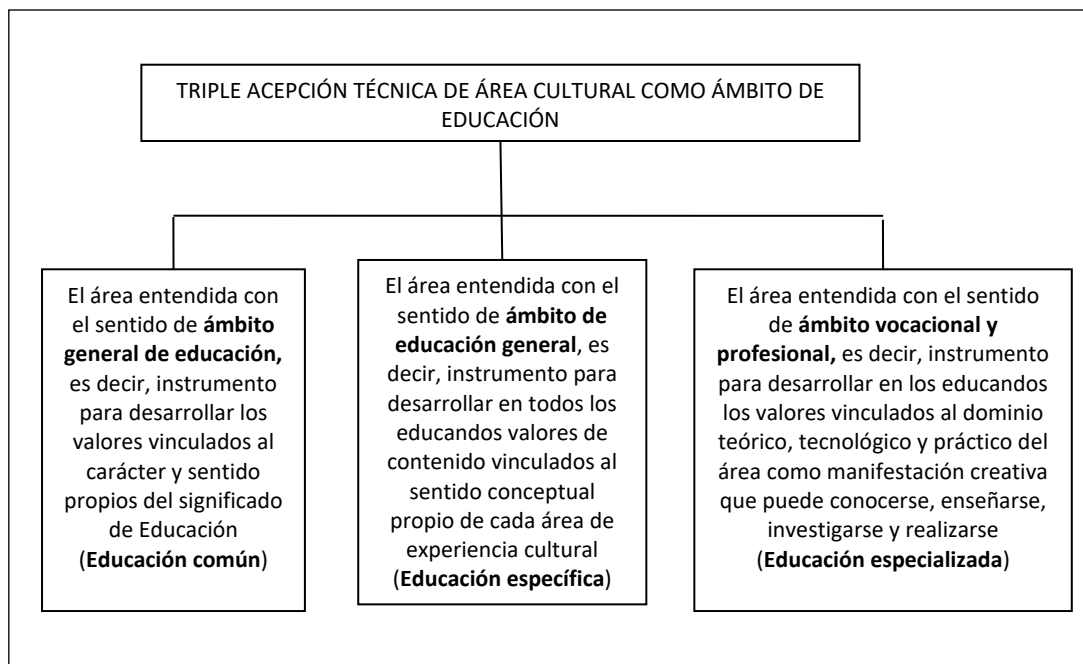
TRIPLE ACEPCIÓN TÉCNICA DE ÁREA CULTURAL COMO ÁMBITO DE EDUCACIÓN

El área entendida con el sentido de **ámbito general de educación,** es decir, instrumento para desarrollar los valores vinculados al carácter y sentido propios del significado de Educación (**Educación común**)

El área entendida con el sentido de **ámbito de educación general**, es decir, instrumento para desarrollar en todos los educandos valores de contenido vinculados al sentido conceptual propio de cada área de experiencia cultural (**Educación específica**)

El área entendida con el sentido de **ámbito vocacional y profesional,** es decir, instrumento para desarrollar en los educandos los valores vinculados al dominio teórico, tecnológico y práctico del área como manifestación creativa que puede conocerse, enseñarse, investigarse y realizarse (**Educación especializada**)